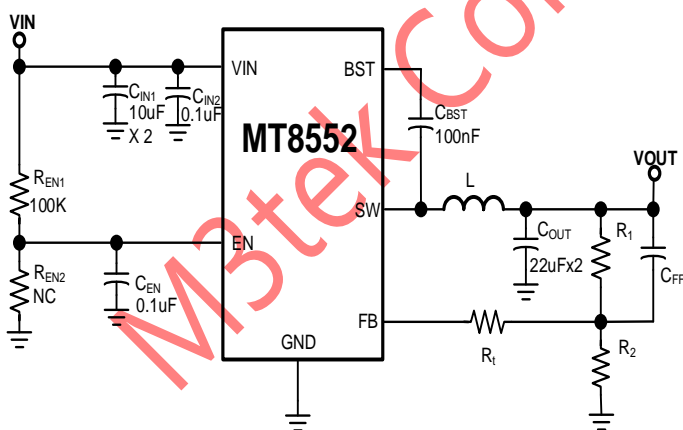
VIN

$C_{IN1}$
10uF
X 2

$C_{IN2}$
0.1uF

$R_{EN1}$
100K

$R_{EN2}$
NC

$C_{EN}$
0.1uF

VIN
EN
GND
BST
SW
FB

MT8552

$C_{BST}$
100nF

L

VOUT

$C_{OUT}$
22uFx2

$R_1$

$C_{FF}$

$R_t$

$R_2$

M3tek Co